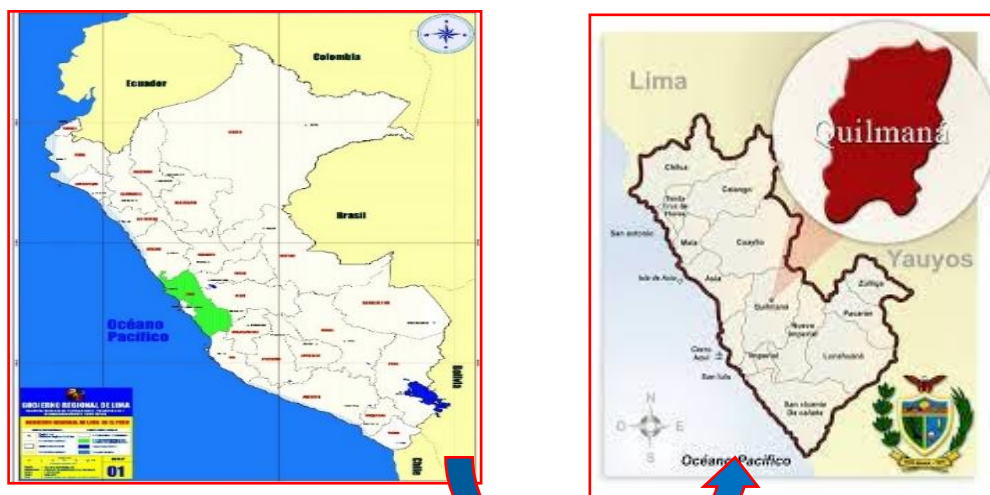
Colombia

Ecuador

Brasil

Océano Pacífico

Bolivia

Chile

GOBIERNO REGIONAL DE LIMA

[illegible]

01

Lima

Quilmaná

Yauyos

Chilca

Calango

Santa Cruz de Flores

San antonio

Mala

Coayllo

Isla de Asia

Asia

Zúñiga

Quilmaná

Pacarán

Nuevo Imperial

Cerro Azul

Imperial

Lunahuaná

San Luis

San vicente De cañete

N

O

E

S

Océano Pacífico